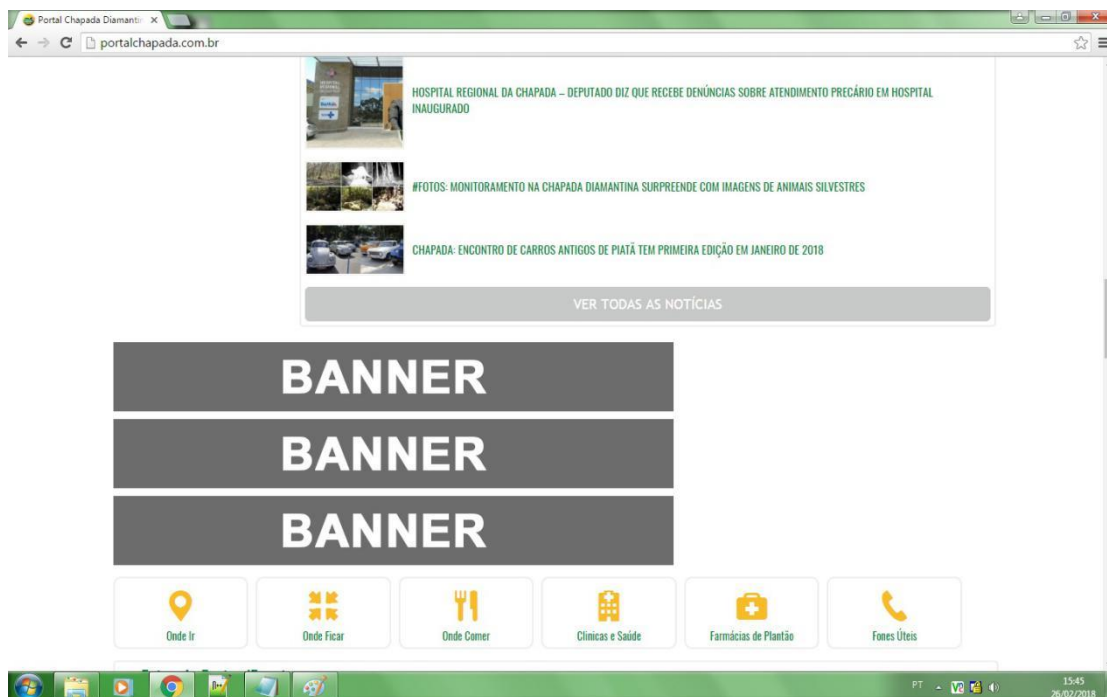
Portal Chapada Diamanti ×

portalchapada.com.br

HOSPITAL REGIONAL DA CHAPADA – DEPUTADO DIZ QUE RECEBE DENÚNCIAS SOBRE ATENDIMENTO PRECÁRIO EM HOSPITAL INAUGURADO

#FOTOS: MONITORAMENTO NA CHAPADA DIAMANTINA SURPREENDE COM IMAGENS DE ANIMAIS SILVESTRES

CHAPADA: ENCONTRO DE CARROS ANTIGOS DE PIATÃ TEM PRIMEIRA EDIÇÃO EM JANEIRO DE 2018

VER TODAS AS NOTÍCIAS

BANNER

BANNER

BANNER

Onde Ir

Onde Ficar

Onde Comer

Clínicas e Saúde

Farmácias de Plantão

Fones Úteis

PT

15:45
26/02/2018